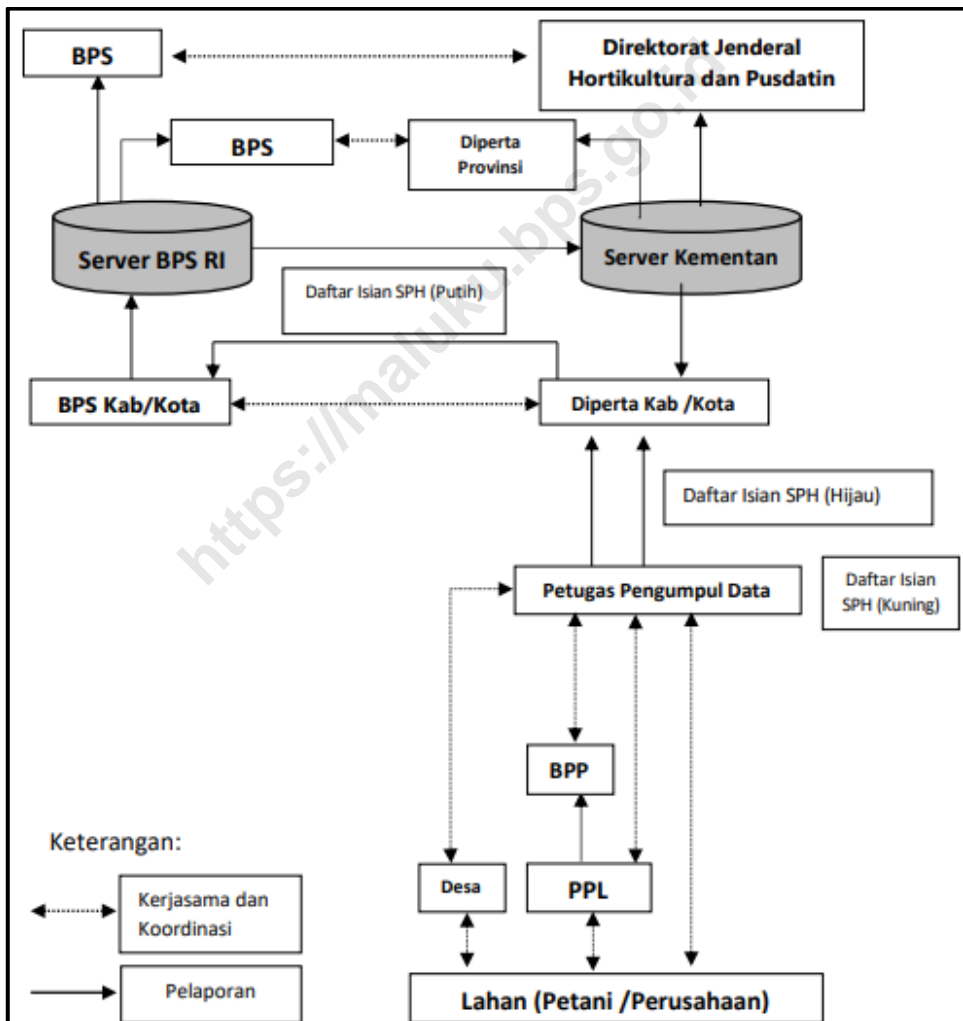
BPS

Direktorat Jenderal Hortikultura dan Pusdatin

BPS

Diperta Provinsi

Server BPS RI

Server Kementan

Daftar Isian SPH (Putih)

BPS Kab/Kota

Diperta Kab /Kota

Daftar Isian SPH (Hijau)

Petugas Pengumpul Data

Daftar Isian SPH (Kuning)

BPP

Keterangan:

Desa

PPL

Kerjasama dan Koordinasi

Pelaporan

Lahan (Petani /Perusahaan)

https://maluku.bps.go.id